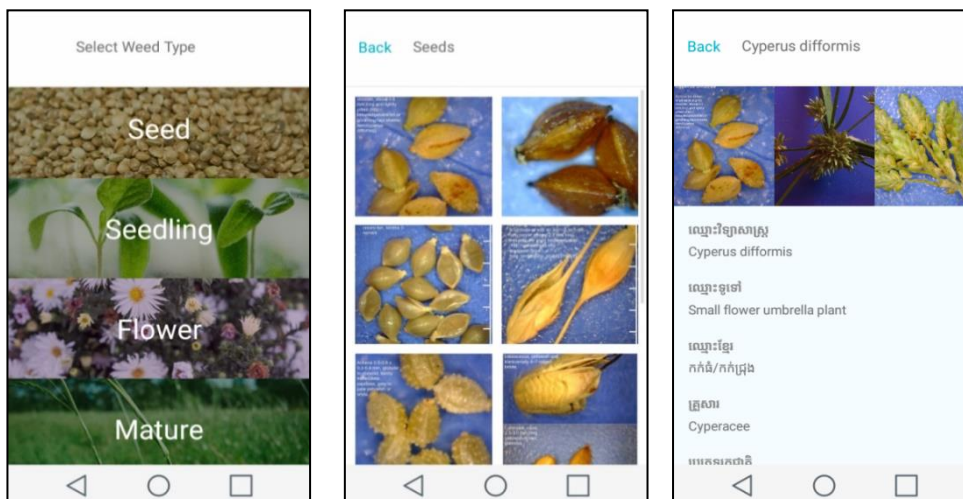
Select Weed Type

Seed

Seedling

Flower

Mature

Back Seeds

Back Cyperus difformis

ឈ្មោះវិទ្យាសាស្ត្រ
Cyperus difformis

ឈ្មោះទូទៅ
Small flower umbrella plant

ឈ្មោះខ្មែរ
កក់ធំ/កក់ជ្រូង

គ្រួសារ
Cyperacee

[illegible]